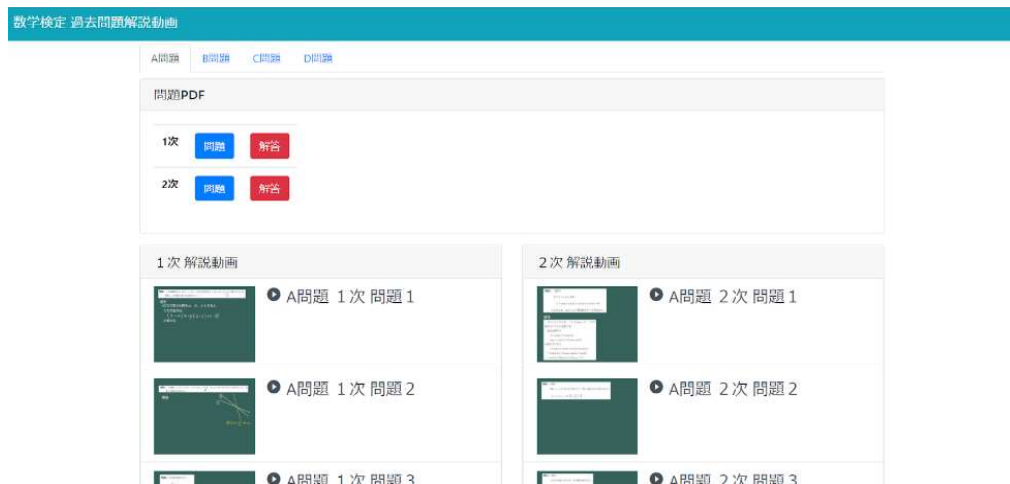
数学検定 過去問題解説動画

A問題 B問題 C問題 D問題

問題PDF

1次 問題 解答

2次 問題 解答

1次 解説動画

A問題 1次 問題 1

A問題 1次 問題 2

A問題 1次 問題 3

2次 解説動画

A問題 2次 問題 1

A問題 2次 問題 2

A問題 2次 問題 3